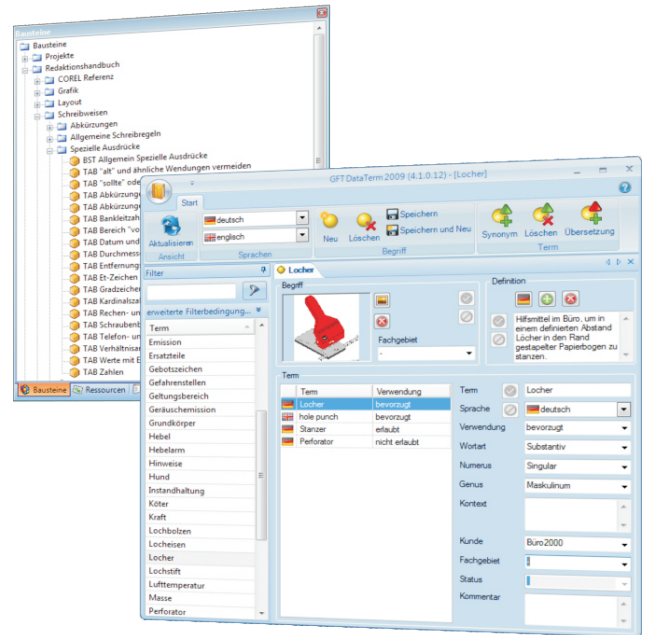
Bausteine
Bausteine
Projekte
Redaktionshandbuch
COREL Referenz
Grafik
Layout
Schreibweisen
Abkürzungen
Allgemeine Schreibregeln
Spezielle Ausdrücke
BST Allgemein Spezielle Ausdrücke
TAB "alt" und ähnliche Wendungen vermeiden
TAB "sollte" ode
TAB Abkürzunge
TAB Abkürzunge
TAB Bankleitzah
TAB Bereich "vo
TAB Datum und
TAB Durchmess
TAB Entfernung
TAB Et-Zeichen
TAB Gradzeiche
TAB Kardinalsza
TAB Rechen- un
TAB Schraubenb
TAB Telefon- un
TAB Verhältnisa
TAB Werte mit E
TAB Zahlen
Bausteine
Ressourcen

GFT DataTerm 2009 (4.1.0.12) - [Locher]
Start
Aktualisieren
Ansicht
deutsch
englisch
Sprachen
Neu
Löschen
Speichern
Speichern und Neu
Begriff
Synonym
Löschen
Übersetzung
Term
Filter
erweiterte Filterbedingung...
Term
Emission
Ersatzteile
Gebotszeichen
Gefahrenstellen
Geltungsbereich
Geräuschemission
Grundkörper
Hebel
Hebelarm
Hinweise
Hund
Instandhaltung
Köter
Kraft
Lochbolzen
Locheisen
Locher
Lochstift
Lufttemperatur
Masse
Perforator
Locher
Begriff
Fachgebiet
-
Definition
Hilfsmittel im Büro, um in einem definierten Abstand Löcher in den Rand gestapelter Papierbogen zu stanzen.
Term

| Term | Verwendung |
|---|---|
| Locher | bevorzugt |
| hole punch | bevorzugt |
| Stanzer | erlaubt |
| Perforator | nicht erlaubt |

Term
Locher
Sprache
deutsch
Verwendung
bevorzugt
Wortart
Substantiv
Numerus
Singular
Genus
Maskulinum
Kontext
Kunde
Büro2000
Fachgebiet
Status
Kommentar